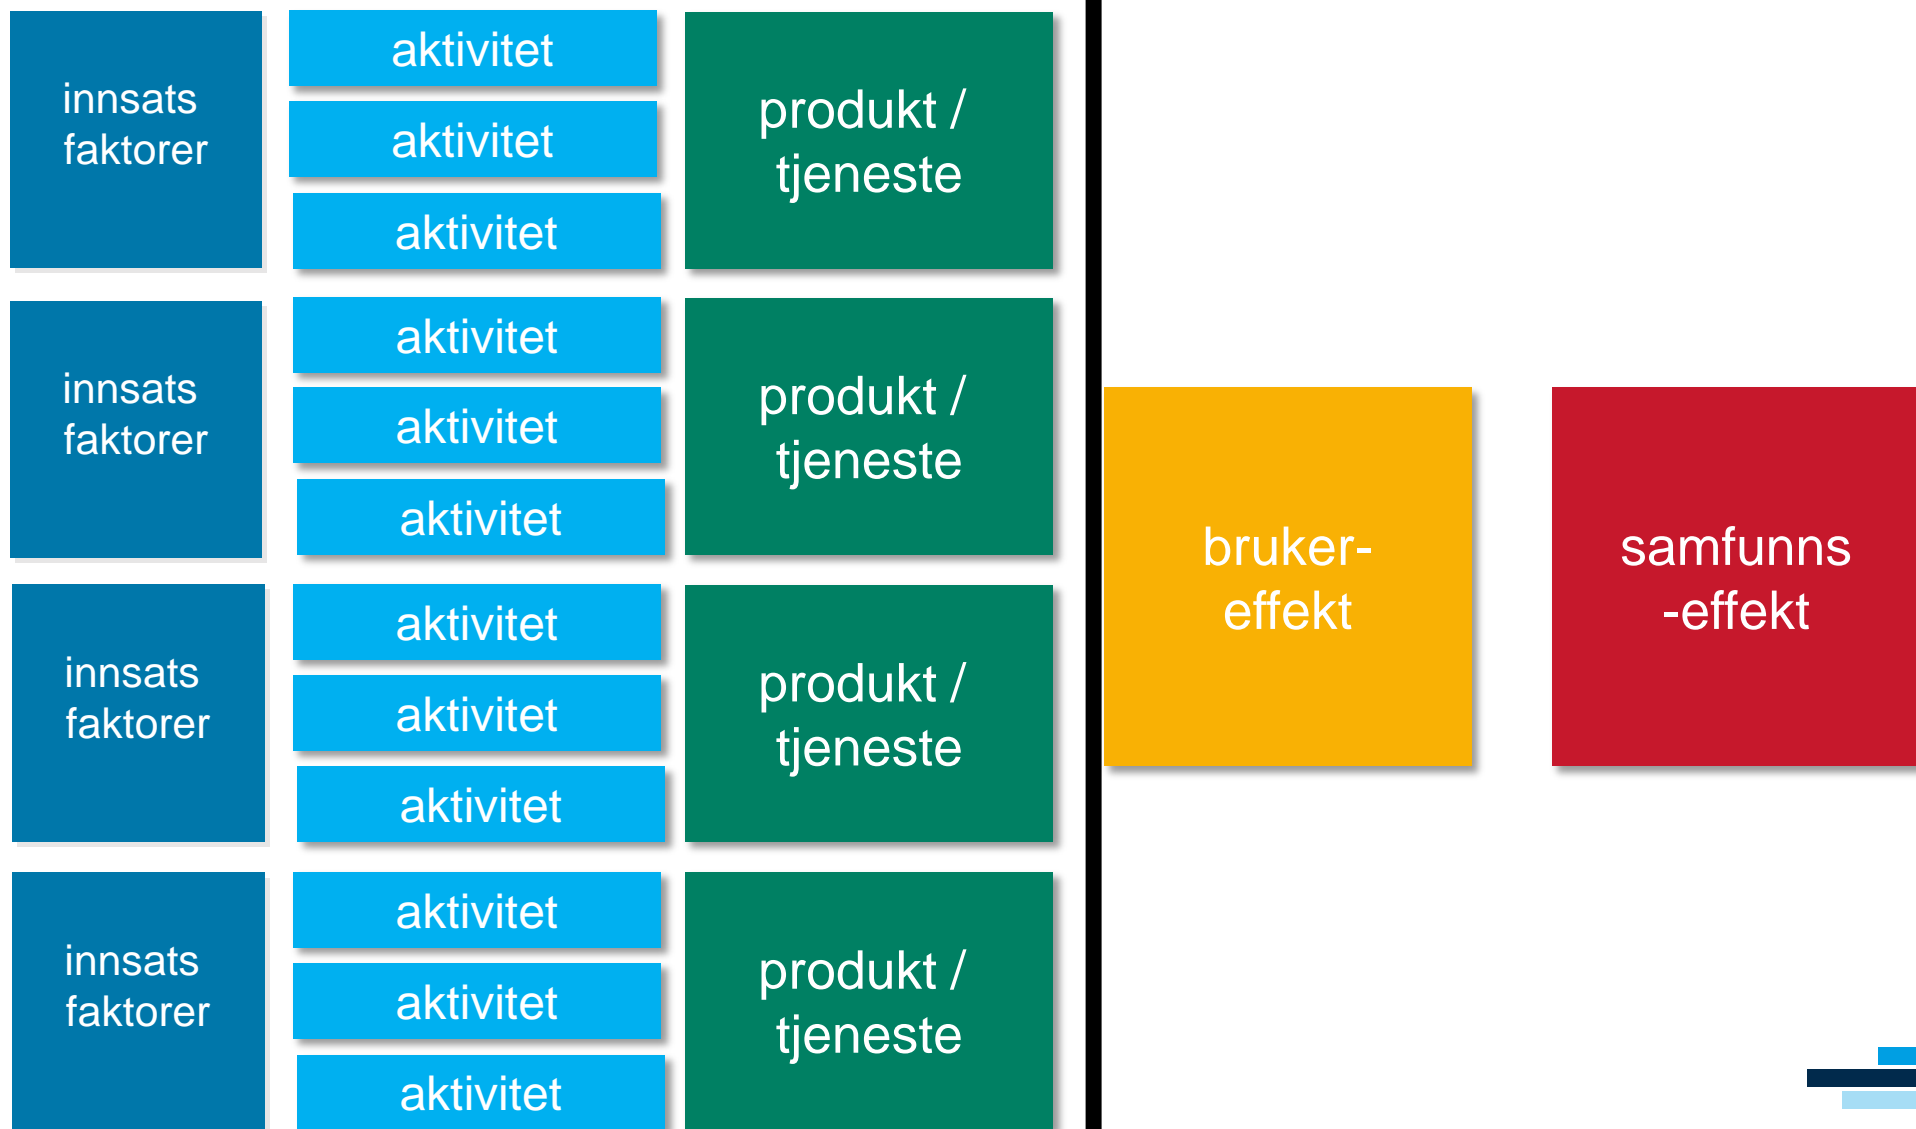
innsats faktorer

aktivitet

aktivitet

aktivitet

produkt / tjeneste

innsats faktorer

aktivitet

aktivitet

aktivitet

produkt / tjeneste

innsats faktorer

aktivitet

aktivitet

aktivitet

produkt / tjeneste

innsats faktorer

aktivitet

aktivitet

aktivitet

produkt / tjeneste

bruker-effekt

samfunns -effekt